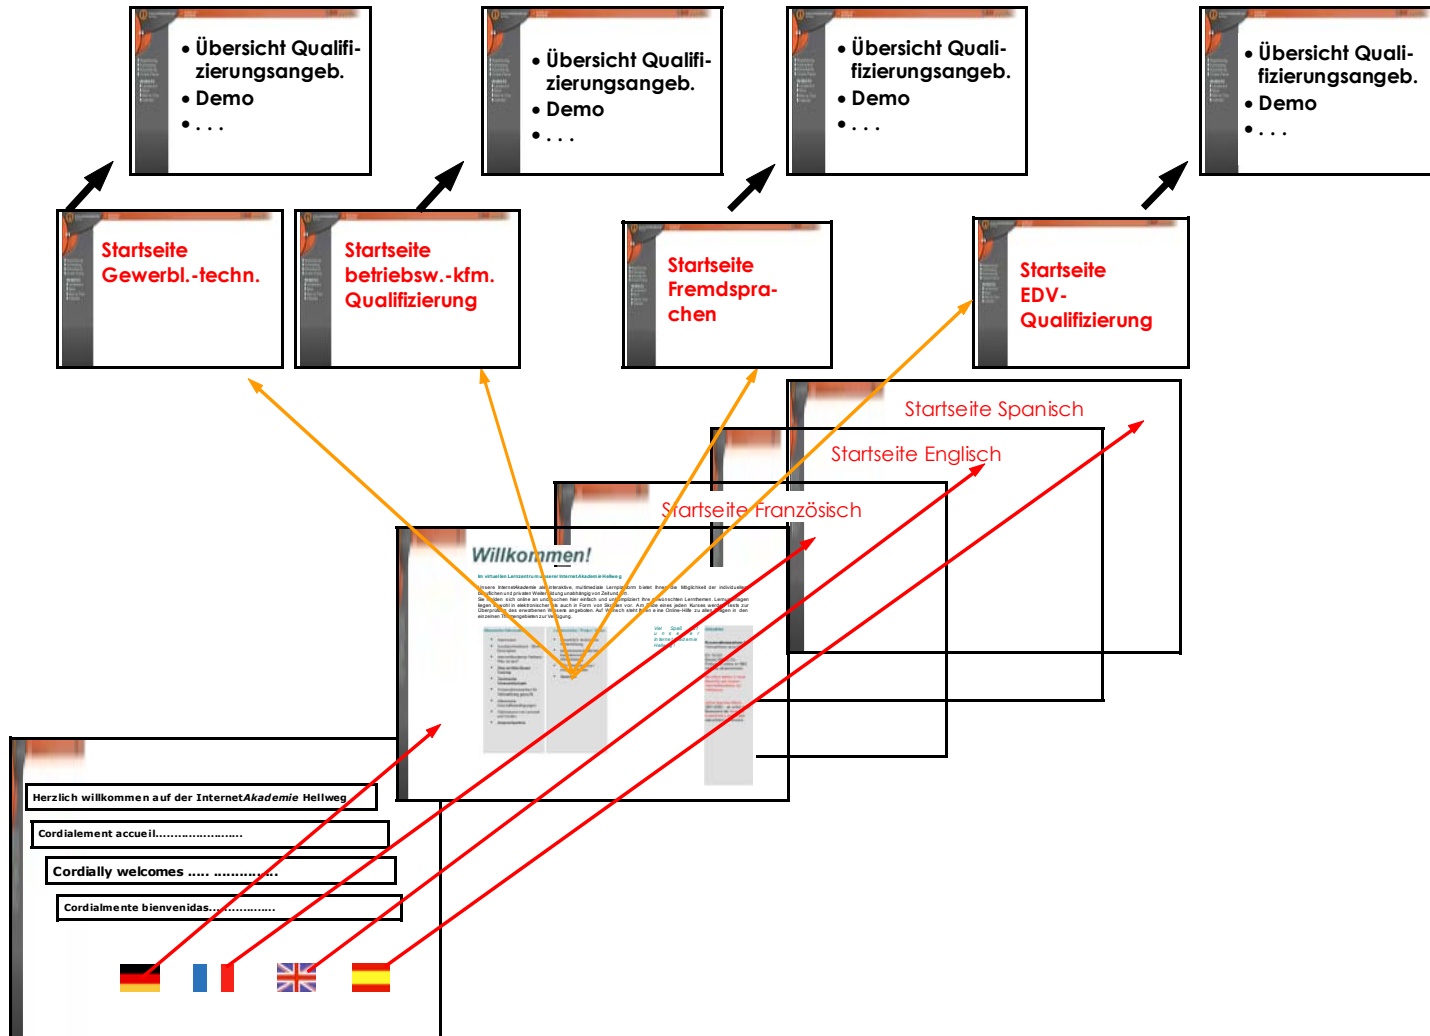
• Übersicht Qualifizierungsangeb.
• Demo
• . . .

• Übersicht Qualifizierungsangeb.
• Demo
• . . .

• Übersicht Qualifizierungsangeb.
• Demo
• . . .

• Übersicht Qualifizierungsangeb.
• Demo
• . . .

Startseite Gewerbl.-techn.

Startseite betriebsw.-kfm. Qualifizierung

Startseite Fremdsprachen

Startseite EDV-Qualifizierung

Startseite Spanisch

Startseite Englisch

Startseite Französisch

Willkommen!

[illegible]

Herzlich willkommen auf der Internet*Akademie* Hellweg

Cordialement accueil......................

Cordially welcomes ..... ..............

Cordialmente bienvenidas.................